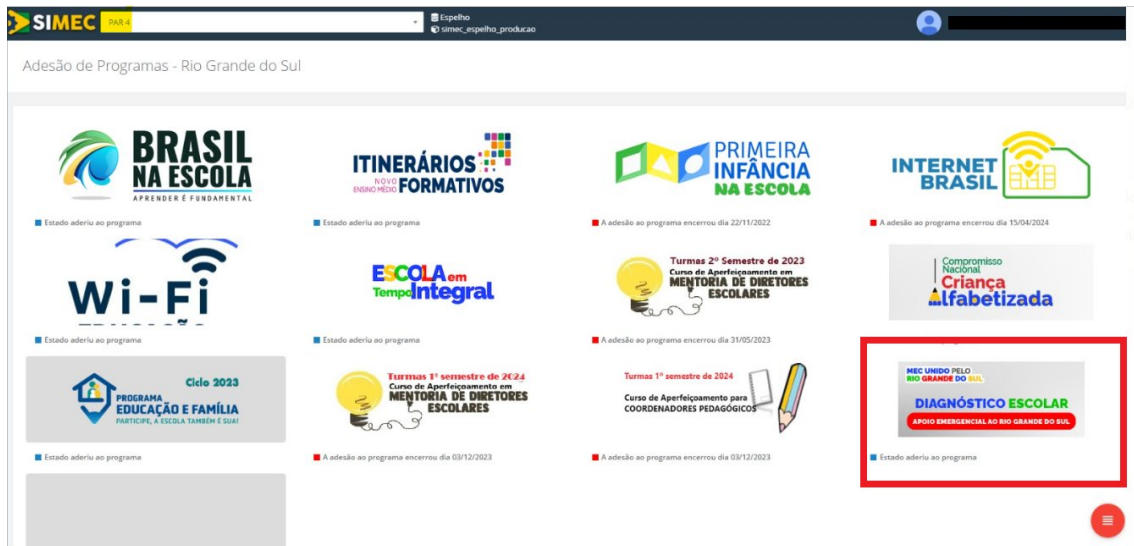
SIMEC PAR 4

Espelho
simec_espelho_producao

Adesão de Programas - Rio Grande do Sul

BRASIL NA ESCOLA
APRENDER É FUNDAMENTAL

Estado aderiu ao programa

ITINERÁRIOS NOVO ENSINO MÉDIO FORMATIVOS

Estado aderiu ao programa

PRIMEIRA INFÂNCIA NA ESCOLA

A adesão ao programa encerrou dia 22/11/2022

INTERNET BRASIL

A adesão ao programa encerrou dia 15/04/2024

Wi-Fi

Estado aderiu ao programa

ESCOLA em Tempo Integral

Estado aderiu ao programa

Turmas 2º Semestre de 2023
Curso de Aperfeiçoamento em
MENTORIA DE DIRETORES ESCOLARES

A adesão ao programa encerrou dia 31/05/2023

Compromisso Nacional Criança Alfabetizada

PROGRAMA EDUCAÇÃO E FAMÍLIA
PARTICIPE, A ESCOLA TAMBÉM É SUA!
Ciclo 2023

Estado aderiu ao programa

Turmas 1º semestre de 2024
Curso de Aperfeiçoamento em
MENTORIA DE DIRETORES ESCOLARES

A adesão ao programa encerrou dia 03/12/2023

Turmas 1º semestre de 2024
Curso de Aperfeiçoamento para
COORDENADORES PEDAGÓGICOS

A adesão ao programa encerrou dia 03/12/2023

MEC UNIDO PELO RIO GRANDE DO SUL
DIAGNÓSTICO ESCOLAR
APOIO EMERGENCIAL AO RIO GRANDE DO SUL

Estado aderiu ao programa